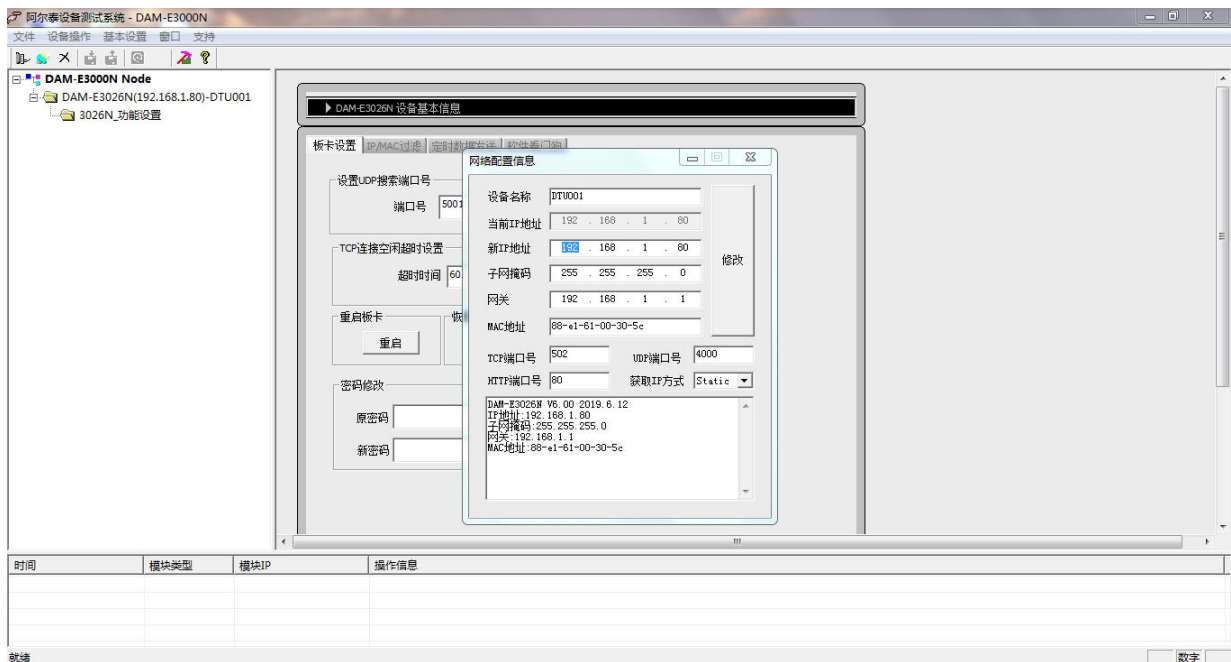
阿尔泰设备测试系统 - DAM-E3000N

文件 设备操作 基本设置 窗口 支持

DAM-E3000N Node
DAM-E3026N(192.168.1.80)-DTU001
3026N_功能设置

DAM-E3026N 设备基本信息

板卡设置 IP/MAC过滤 定时数据发送 软件看门狗

设置UDP搜索端口号
端口号 5001

TCP连接空闲超时设置
超时时间 60

重启板卡
重启

恢

密码修改
原密码
新密码

网络配置信息

设备名称 DTU001
当前IP地址 192 . 168 . 1 . 80
新IP地址 192 . 168 . 1 . 80
子网掩码 255 . 255 . 255 . 0
网关 192 . 168 . 1 . 1
MAC地址 88-e1-61-00-30-5c
修改

TCP端口号 502
UDP端口号 4000
HTTP端口号 80
获取IP方式 Static

DAM-E3026N V6.00 2019.6.12
IP地址:192.168.1.80
子网掩码:255.255.255.0
网关:192.168.1.1
MAC地址:88-e1-61-00-30-5c

| 时间 | 模块类型 | 模块IP | 操作信息 |
|---|---|---|---|

就绪

数字